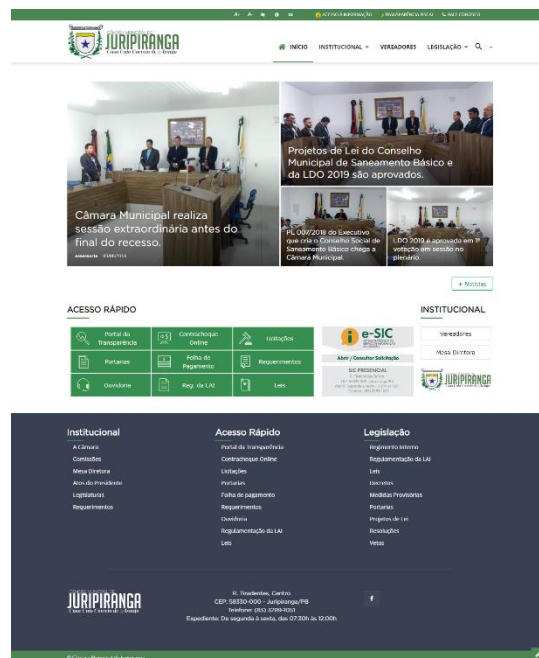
A- A A+ ACESSO À INFORMAÇÃO TRANSPARÊNCIA FISCAL FALE CONOSCO

JURIPIRANGA

INÍCIO INSTITUCIONAL VEREADORES LEGISLAÇÃO

Câmara Municipal realiza sessão extraordinária antes do final do recesso.

Projetos de Lei do Conselho Municipal de Saneamento Básico e da LDO 2019 são aprovados.

PL 007/2018 do Executivo que cria o Conselho Social de Saneamento Básico chega à Câmara Municipal.

LDO 2019 é aprovada em 1ª votação em sessão no plenário.

+ Notícias

ACESSO RÁPIDO

Portal da Transparência
Contracheque Online
Licitações
Portarias
Folha de Pagamento
Requerimentos
Ouvidoria
Reg. da LAI
Leis

e-SIC
Abrir / Consultar Solicitação
SIC PRESENCIAL

INSTITUCIONAL

Vereadores
Mesa Diretora

JURIPIRANGA

Institucional
A Câmara
Comissões
Mesa Diretora
Atos do Presidente
Legislaturas
Requerimentos

Acesso Rápido
Portal da Transparência
Contracheque Online
Licitações
Portarias
Folha de pagamento
Requerimentos
Ouvidoria
Regulamentação da LAI
Leis

Legislação
Regimento Interno
Regulamentação da LAI
Leis
Decretos
Medidas Provisórias
Portarias
Projetos de Lei
Resoluções
Vetos

JURIPIRANGA

R. Tiradentes, Centro
CEP: 58330-000 - Juripiranga/PB
Telefone: (83) 3289-1051
Expediente: Da segunda à sexta, das 07:30h às 12:00h